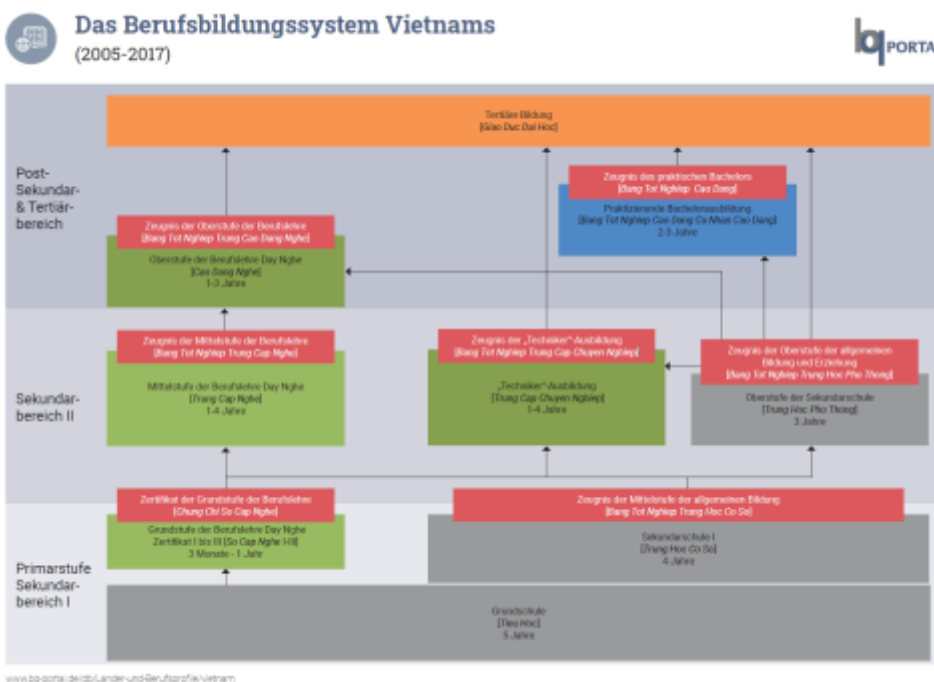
Das Berufsbildungssystem Vietnams
(2005-2017)

bq PORTAL

Post-Sekundar- & Tertiärbereich

Tertiäre Bildung
[Giao Duc Dai Hoc]

Zeugnis des praktischen Bachelors
[Bang Tot Nghiep Cao Dang]

Praktizierende Bachelorausbildung
[Bang Tot Nghiep Cao Dang Cu Nhan Cao Dang]
2-3 Jahre

Zeugnis der Oberstufe der Berufslehre
[Bang Tot Nghiep Trung Cao Dang Nghe]

Oberstufe der Berufslehre Day Nghe
[Cao Dang Nghe]
1-3 Jahre

Sekundarbereich II

Zeugnis der Mittelstufe der Berufslehre
[Bang Tot Nghiep Trung Cap Nghe]

Mittelstufe der Berufslehre Day Nghe
[Trung Cap Nghe]
1-4 Jahre

Zeugnis der „Techniker"-Ausbildung
[Bang Tot Nghiep Trung Cap Chuyen Nghiep]

„Techniker"-Ausbildung
[Trung Cap Chuyen Nghiep]
1-4 Jahre

Zeugnis der Oberstufe der allgemeinen Bildung und Erziehung
[Bang Tot Nghiep Trung Hoc Pho Thong]

Oberstufe der Sekundarschule
[Trung Hoc Pho Thong]
3 Jahre

Primarstufe Sekundarbereich I

Zertifikat der Grundstufe der Berufslehre
[Chung Chi So Cap Nghe]

Grundstufe der Berufslehre Day Nghe
Zertifikat I bis III [So Cap Nghe I-III]
3 Monate - 1 Jahr

Zeugnis der Mittelstufe der allgemeinen Bildung
[Bang Tot Nghiep Trung Hoc Co So]

Sekundarschule I
[Trung Hoc Co So]
4 Jahre

Grundschule
[Tieu Hoc]
5 Jahre

www.bq-portal.de/db/Länder-und-Berufsprofile/vietnam